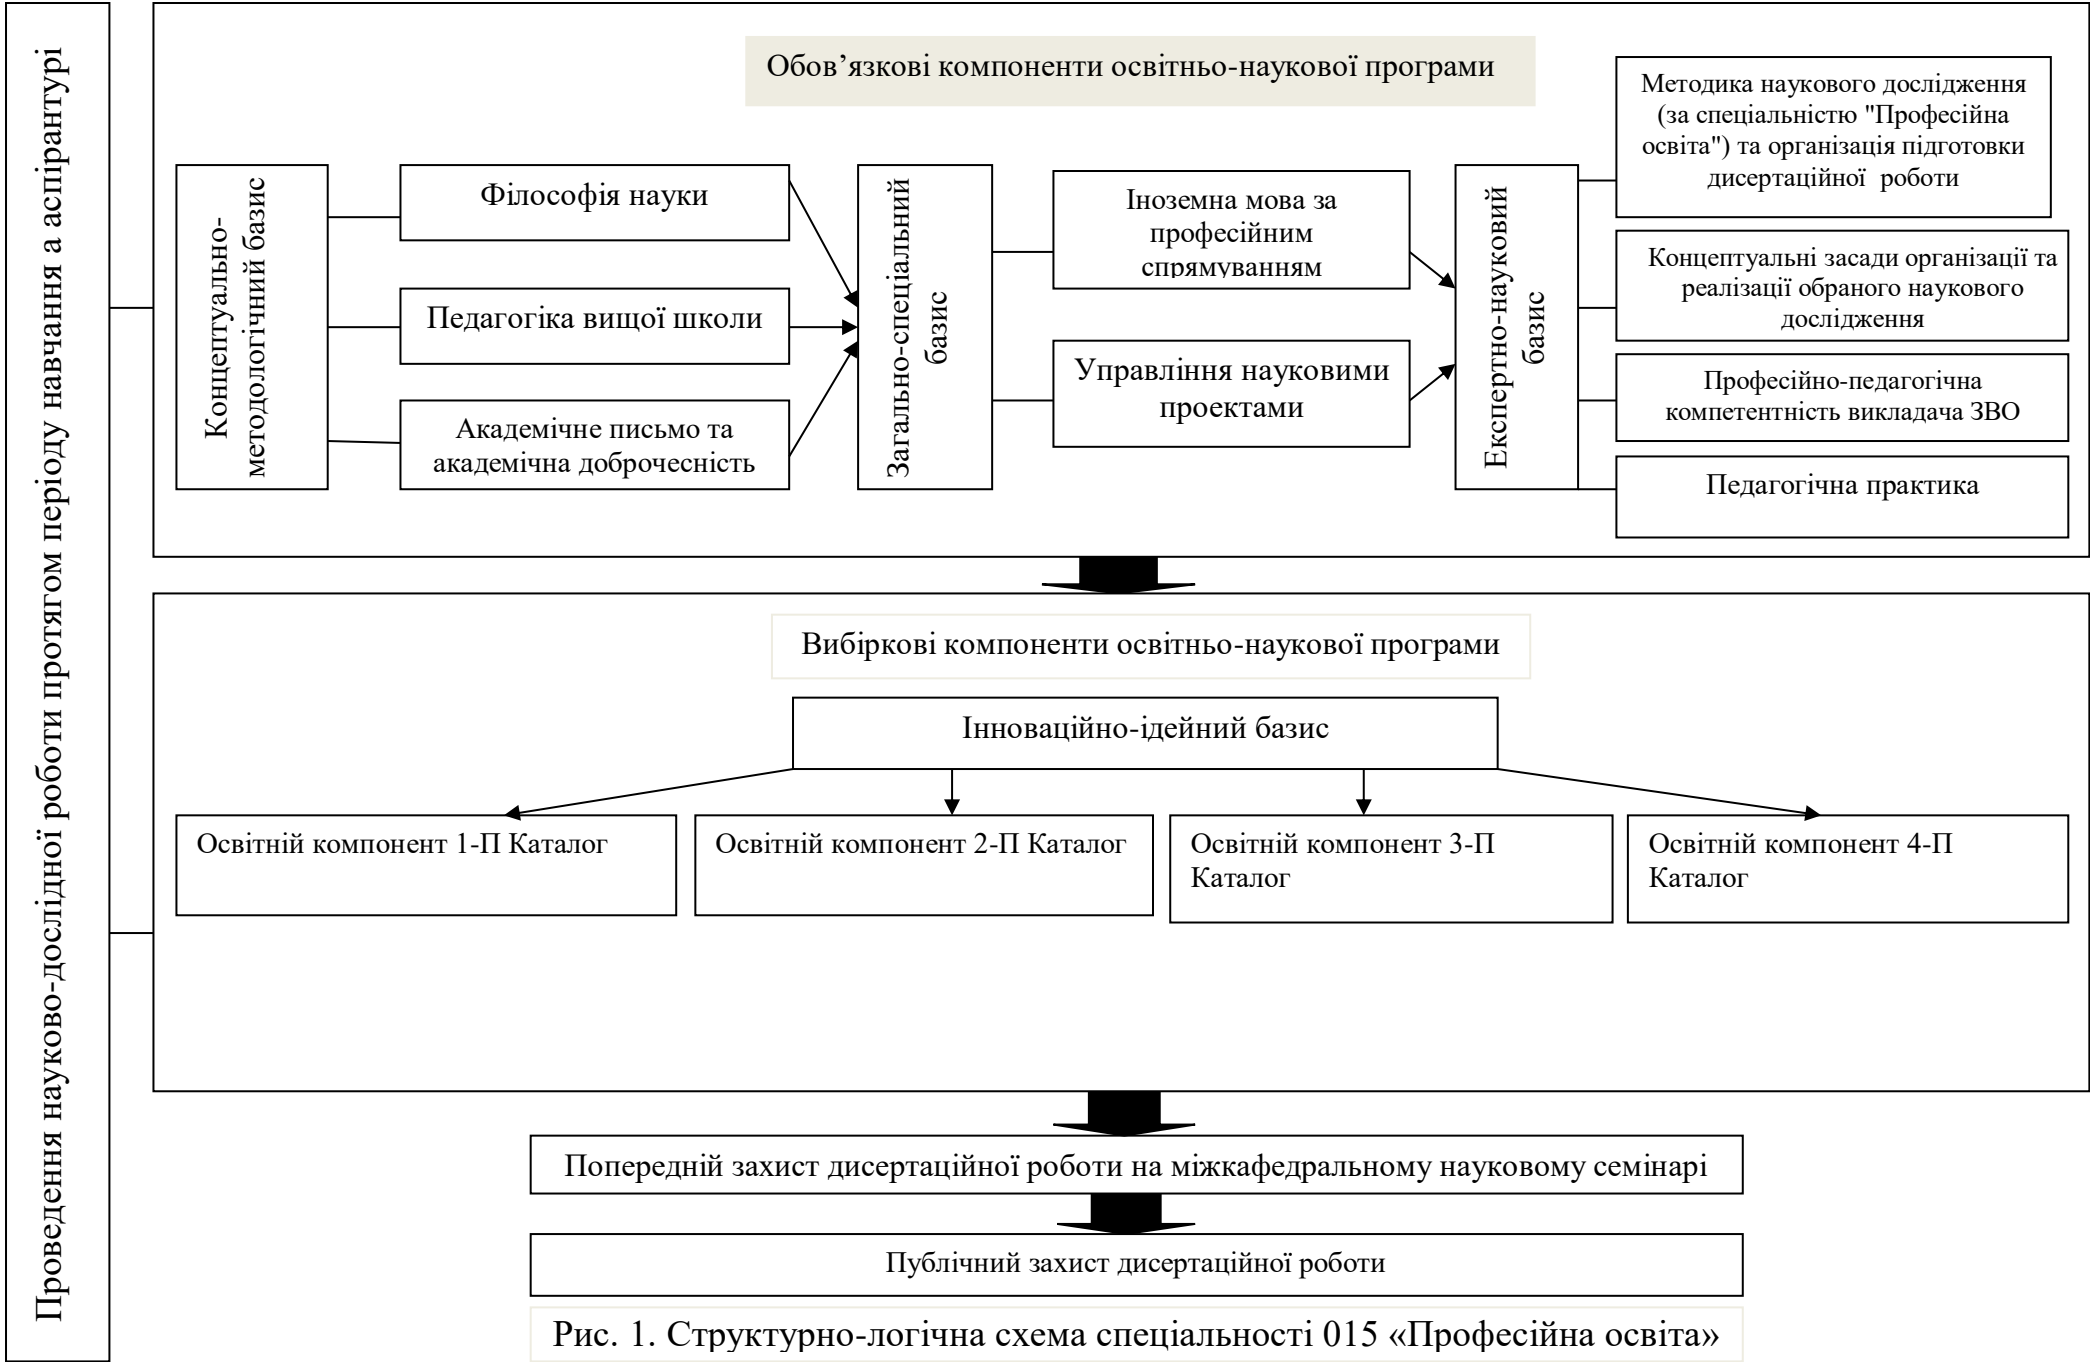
Проведення науково-дослідної роботи протягом періоду навчання а аспірантурі

Обов’язкові компоненти освітньо-наукової програми

Концептуально-методологічний базис

Філософія науки

Педагогіка вищої школи

Академічне письмо та академічна доброчесність

Загально-спеціальний базис

Іноземна мова за професійним спрямуванням

Управління науковими проектами

Експертно-науковий базис

Методика наукового дослідження (за спеціальністю "Професійна освіта") та організація підготовки дисертаційної роботи

Концептуальні засади організації та реалізації обраного наукового дослідження

Професійно-педагогічна компетентність викладача ЗВО

Педагогічна практика

Вибіркові компоненти освітньо-наукової програми

Інноваційно-ідейний базис

Освітній компонент 1-П Каталог

Освітній компонент 2-П Каталог

Освітній компонент 3-П Каталог

Освітній компонент 4-П Каталог

Попередній захист дисертаційної роботи на міжкафедральному науковому семінарі

Публічний захист дисертаційної роботи

Рис. 1. Структурно-логічна схема спеціальності 015 «Професійна освіта»